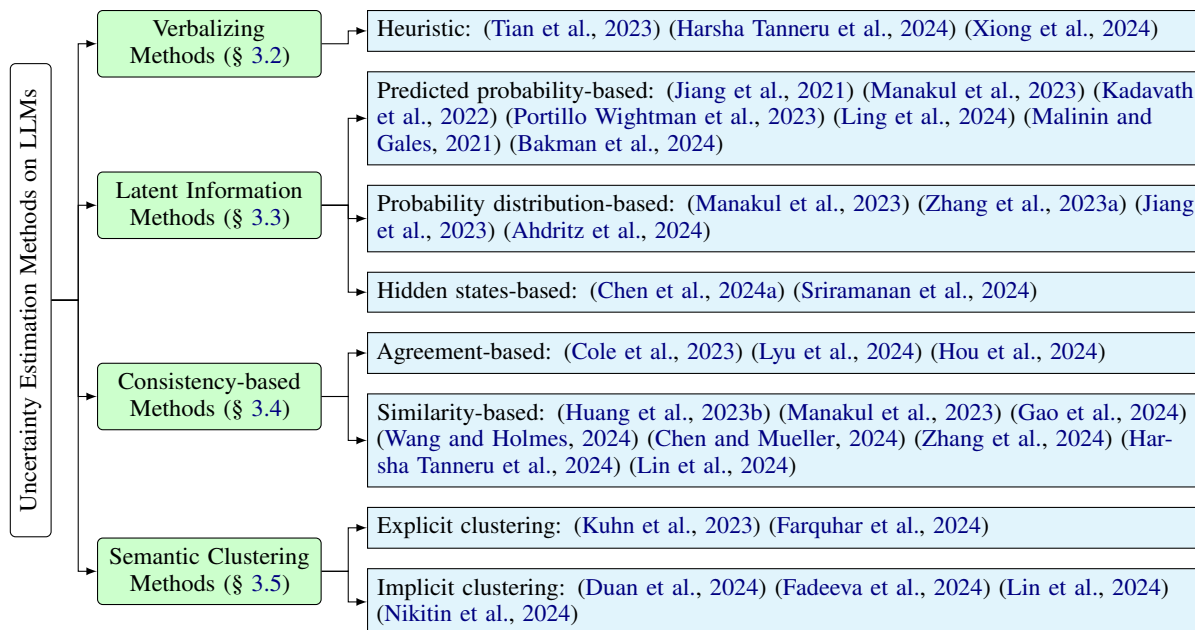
Uncertainty Estimation Methods on LLMs

Verbalizing Methods (§ 3.2)

Heuristic: (Tian et al., 2023) (Harsha Tanneru et al., 2024) (Xiong et al., 2024)

Latent Information Methods (§ 3.3)

Predicted probability-based: (Jiang et al., 2021) (Manakul et al., 2023) (Kadavath et al., 2022) (Portillo Wightman et al., 2023) (Ling et al., 2024) (Malinin and Gales, 2021) (Bakman et al., 2024)

Probability distribution-based: (Manakul et al., 2023) (Zhang et al., 2023a) (Jiang et al., 2023) (Ahdritz et al., 2024)

Hidden states-based: (Chen et al., 2024a) (Sriramanan et al., 2024)

Consistency-based Methods (§ 3.4)

Agreement-based: (Cole et al., 2023) (Lyu et al., 2024) (Hou et al., 2024)

Similarity-based: (Huang et al., 2023b) (Manakul et al., 2023) (Gao et al., 2024) (Wang and Holmes, 2024) (Chen and Mueller, 2024) (Zhang et al., 2024) (Harsha Tanneru et al., 2024) (Lin et al., 2024)

Semantic Clustering Methods (§ 3.5)

Explicit clustering: (Kuhn et al., 2023) (Farquhar et al., 2024)

Implicit clustering: (Duan et al., 2024) (Fadeeva et al., 2024) (Lin et al., 2024) (Nikitin et al., 2024)